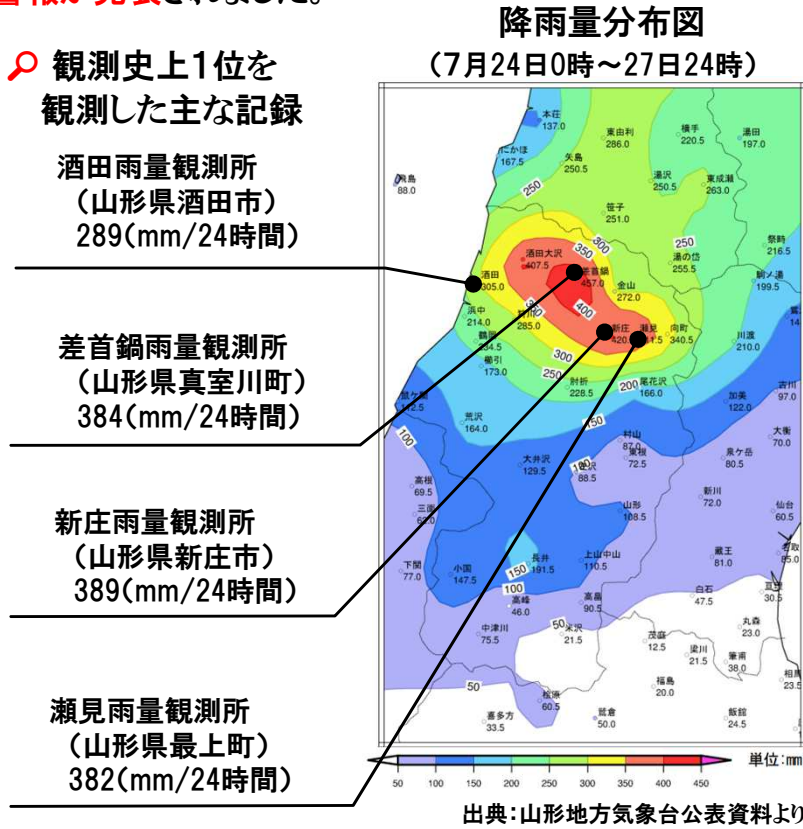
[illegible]報が発表されました。

観測史上1位を観測した主な記録

酒田雨量観測所
(山形県酒田市)
289(mm/24時間)

差首鍋雨量観測所
(山形県真室川町)
384(mm/24時間)

新庄雨量観測所
(山形県新庄市)
389(mm/24時間)

瀬見雨量観測所
(山形県最上町)
382(mm/24時間)

降雨量分布図
(7月24日0時～27日24時)

本荘 137.0
東由利 286.0
横手 220.5
湯田 197.0
にかほ 167.5
矢島 250.5
湯沢 250.5
東成瀬 263.0
飛島 88.0
笹子 251.0
250
300
250
湯の岱 255.5
祭畤 216.5
酒田大沢 407.5
差首鍋 457.0
駒ノ湯 199.5
酒田 305.0
350
金山 272.0
浜中 214.0
狩川 285.0
400
新庄 420.0
瀬見 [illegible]1.5
向町 340.5
川渡 210.0
鶴岡 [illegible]4.5
300
櫛引 173.0
250
肘折 228.5
200
鳴花沢 166.0
鼠ケ関 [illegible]2.5
荒沢 164.0
150
加美 122.0
古川 97.0
100
村山 87.0
東根 72.5
大衡 70.0
大井沢 129.5
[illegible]沢 88.5
泉ケ岳 80.5
高根 69.5
三面 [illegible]
山形 108.5
新川 72.0
仙台 60.5
下関 77.0
小国 147.5
150
長井 191.5
上山中山 110.5
蔵王 81.0
100
高峰 46.0
高畠 90.5
白石 47.5
50
米沢 21.5
中津川 75.5
丸森 23.0
茂庭 12.5
梁川 21.5
筆甫 38.0
50
福島 20.0
桧原 60.5
喜多方 33.5
鷲倉 50.0
飯舘 24.5
相馬 23.5

単位:mm
50 100 150 200 250 300 350 400 450

出典:山形地方気象台公表資料より